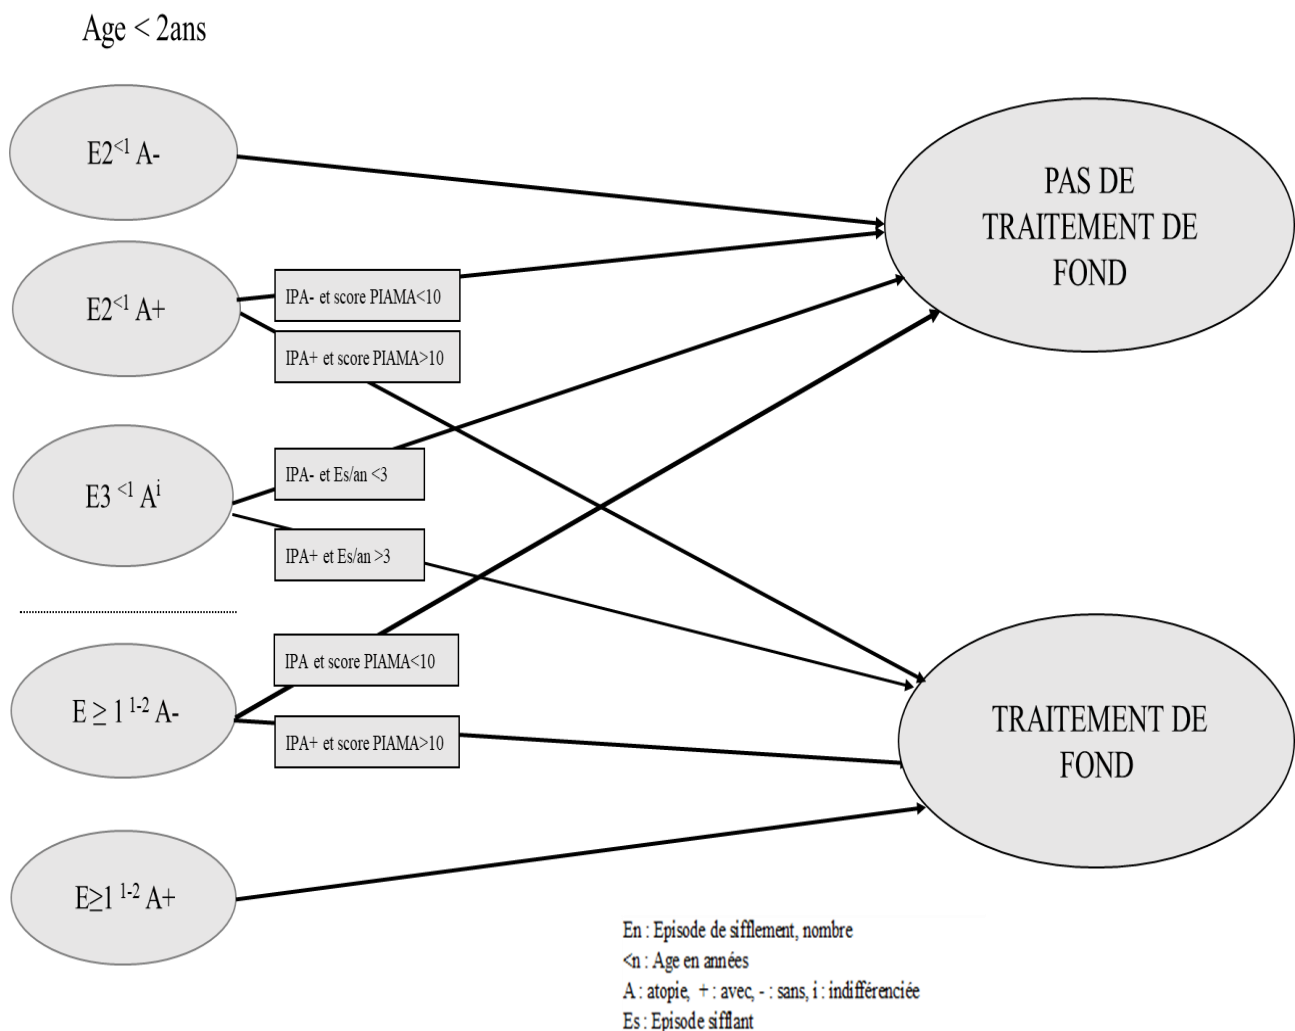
Age < 2ans

$E2^{<1}$ A-

$E2^{<1}$ A+

IPA- et score PIAMA<10

IPA+ et score PIAMA>10

$E3^{<1}$ $A^{i}$

IPA- et Es/an <3

IPA+ et Es/an >3

IPA et score PIAMA<10

$E \geq 1^{1-2}$ A-

IPA+ et score PIAMA>10

$E\geq1^{1-2}$ A+

PAS DE TRAITEMENT DE FOND

TRAITEMENT DE FOND

En : Episode de sifflement, nombre
<n : Age en années
A : atopie, + : avec, - : sans, i : indifférenciée
Es : Episode sifflant